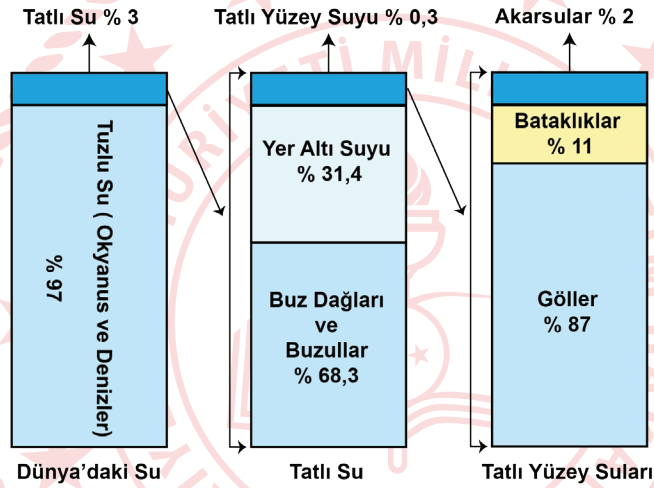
Tatlı Su % 3

Tuzlu Su ( Okyanus ve Denizler)

% 97

Dünya'daki Su

Tatlı Yüzey Suyu % 0,3

Yer Altı Suyu % 31,4

Buz Dağları ve Buzullar % 68,3

Tatlı Su

Akarsular % 2

Bataklıklar % 11

Göller % 87

Tatlı Yüzey Suları